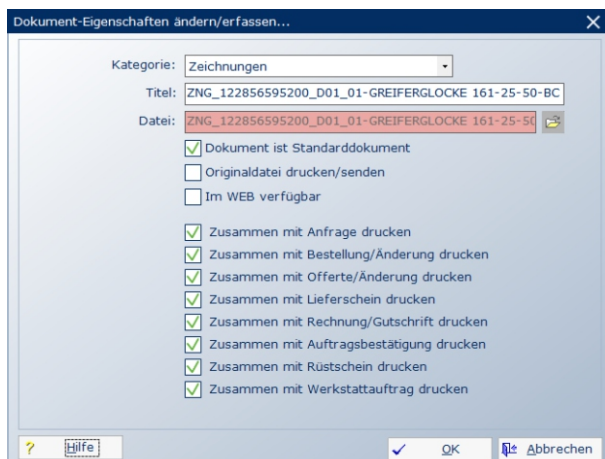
Dokument-Eigenschaften ändern/erfassen...

Kategorie: Zeichnungen

Titel: ZNG_122856595200_D01_01-GREIFERGLOCKE 161-25-50-BC

Datei: ZNG_122856595200_D01_01-GREIFERGLOCKE 161-25-5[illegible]

Dokument ist Standarddokument

Originaldatei drucken/senden

Im WEB verfügbar

Zusammen mit Anfrage drucken

Zusammen mit Bestellung/Änderung drucken

Zusammen mit Offerte/Änderung drucken

Zusammen mit Lieferschein drucken

Zusammen mit Rechnung/Gutschrift drucken

Zusammen mit Auftragsbestätigung drucken

Zusammen mit Rüstschein drucken

Zusammen mit Werkstattauftrag drucken

? Hilfe

OK

Abbrechen